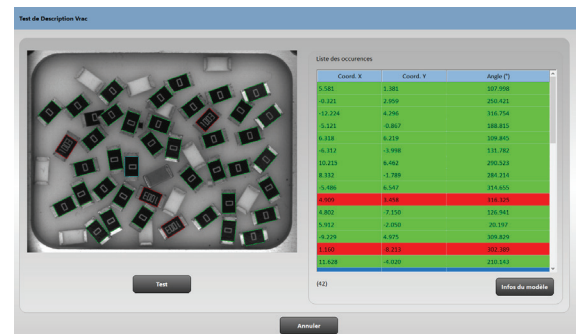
Test de Description Vrac

Liste des occurences

| Coord. X | Coord. Y | Angle (°) |
|---|---|---|
| 5.581 | 1.381 | 107.998 |
| -0.321 | 2.959 | 250.421 |
| -12.224 | 4.296 | 316.754 |
| -1.121 | -0.867 | 188.815 |
| 6.318 | 6.219 | 109.845 |
| -6.312 | -3.998 | 131.782 |
| 10.213 | 6.482 | 290.523 |
| 8.332 | -1.789 | 284.214 |
| -5.486 | 6.547 | 314.455 |
| 4.909 | 5.658 | 316.325 |
| 4.802 | -7.150 | 126.941 |
| 5.912 | -2.050 | 20.197 |
| -6.229 | 4.975 | 109.829 |
| 1.160 | -8.213 | 302.389 |
| 11.628 | -4.020 | 210.143 |

(42)

Test

Infos du modèle

Annuler